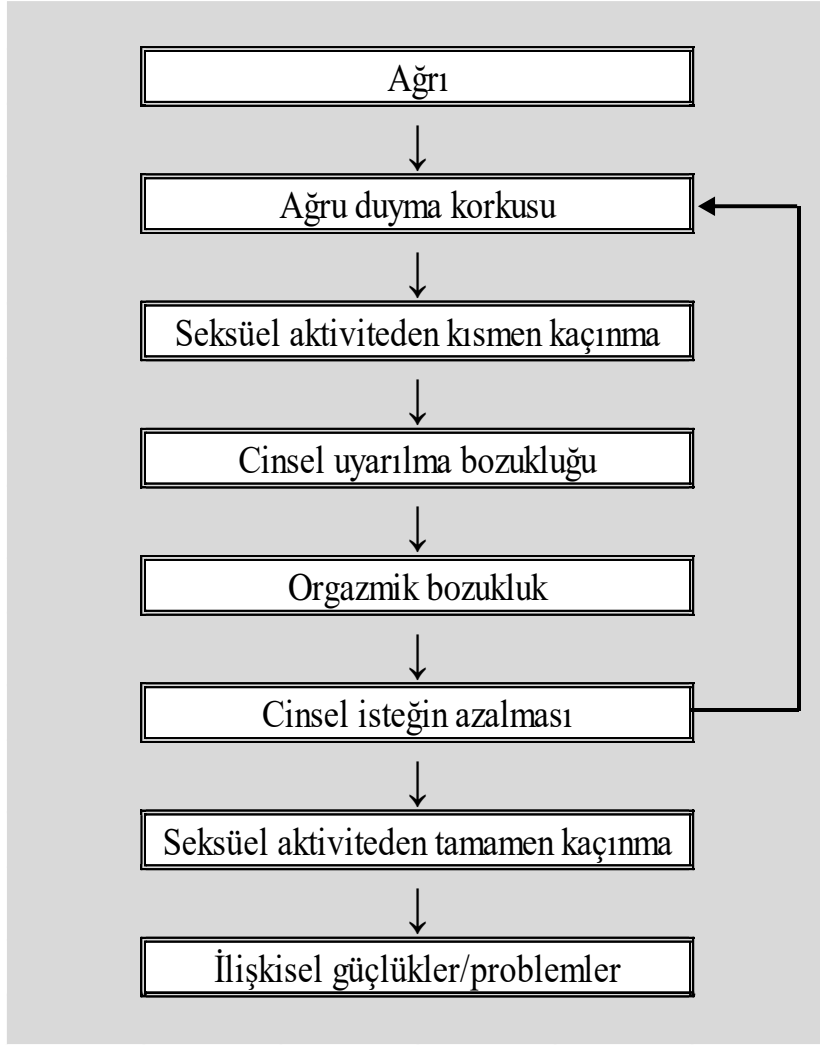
Ağrı

Ağru duyma korkusu

Seksüel aktiviteden kısmen kaçınma

Cinsel uyarılma bozukluğu

Orgazmik bozukluk

Cinsel isteğin azalması

Seksüel aktiviteden tamamen kaçınma

İlişkisel güçlükler/problemler